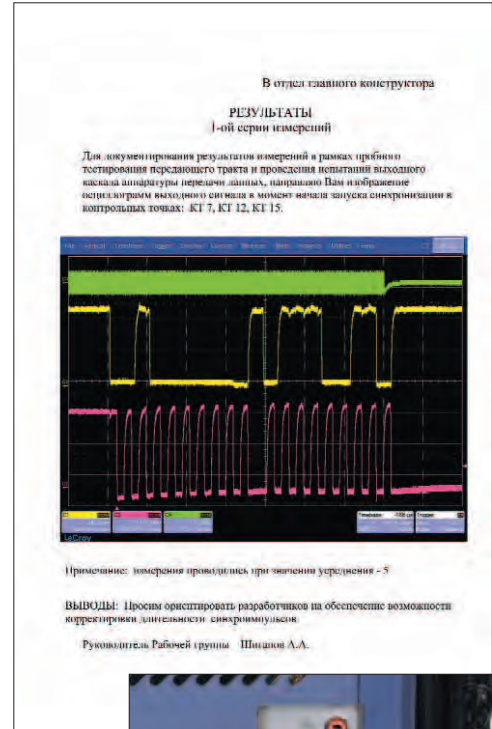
В отдел главного конструктора

РЕЗУЛЬТАТЫ
1-ой серии измерений

Для документирования результатов измерений в рамках пробного тестирования передающего тракта и проведения испытаний выходного каскада аппаратуры передачи данных, направляю Вам изображение осциллограмм выходного сигнала в момент начала запуска синхронизации в контрольных точках: КТ 7, КТ 12, КТ 15.

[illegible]

LeCroy

Примечание: измерения проводились при значении усреднения - 5

ВЫВОДЫ: Просим ориентировать разработчиков на обеспечение возможности корректировки длительности синхроимпульсов.

Руководитель Рабочей группы Шипанов А.А.